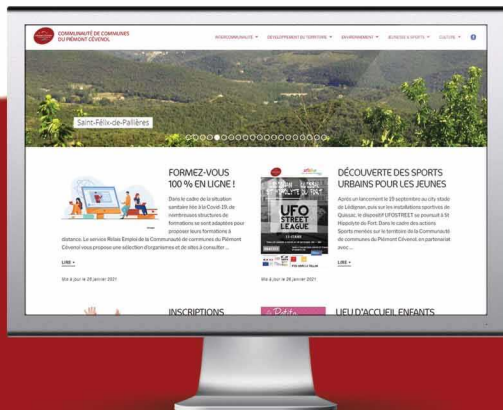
COMMUNAUTÉ DE COMMUNES DU PIÉMONT CÉVENOL

INTERCOMMUNALITÉ ▾ DÉVELOPPEMENT DU TERRITOIRE ▾ ENVIRONNEMENT ▾ JEUNESSE & SPORTS ▾ CULTURE ▾

Saint-Félix-de-Pallières

FORMEZ-VOUS 100 % EN LIGNE !

Dans le cadre de la situation sanitaire liée à la Covid-19, de nombreuses structures de formations se sont adaptées pour proposer leurs formations à distance. Le service Relais Emploi de la Communauté de communes du Piémont Cévenol vous propose une sélection d'organismes et de sites à consulter ...

LIRE »

Mis à jour le 28 janvier 2021

DÉCOUVERTE DES SPORTS URBAINS POUR LES JEUNES

Après un lancement le 19 septembre au city stade de Lédignan, puis sur les installations sportives de Quissac, le dispositif UFOSTREET se poursuit à St Hippolyte du Fort. Dans le cadre des actions Sports menées sur le territoire de la Communauté de communes du Piémont Cévenol en partenariat avec ...

LIRE »

Mis à jour le 28 janvier 2021

UFO STREET LEAGUE

INSCRIPTIONS

LIEU D'ACCUEIL ENFANTS